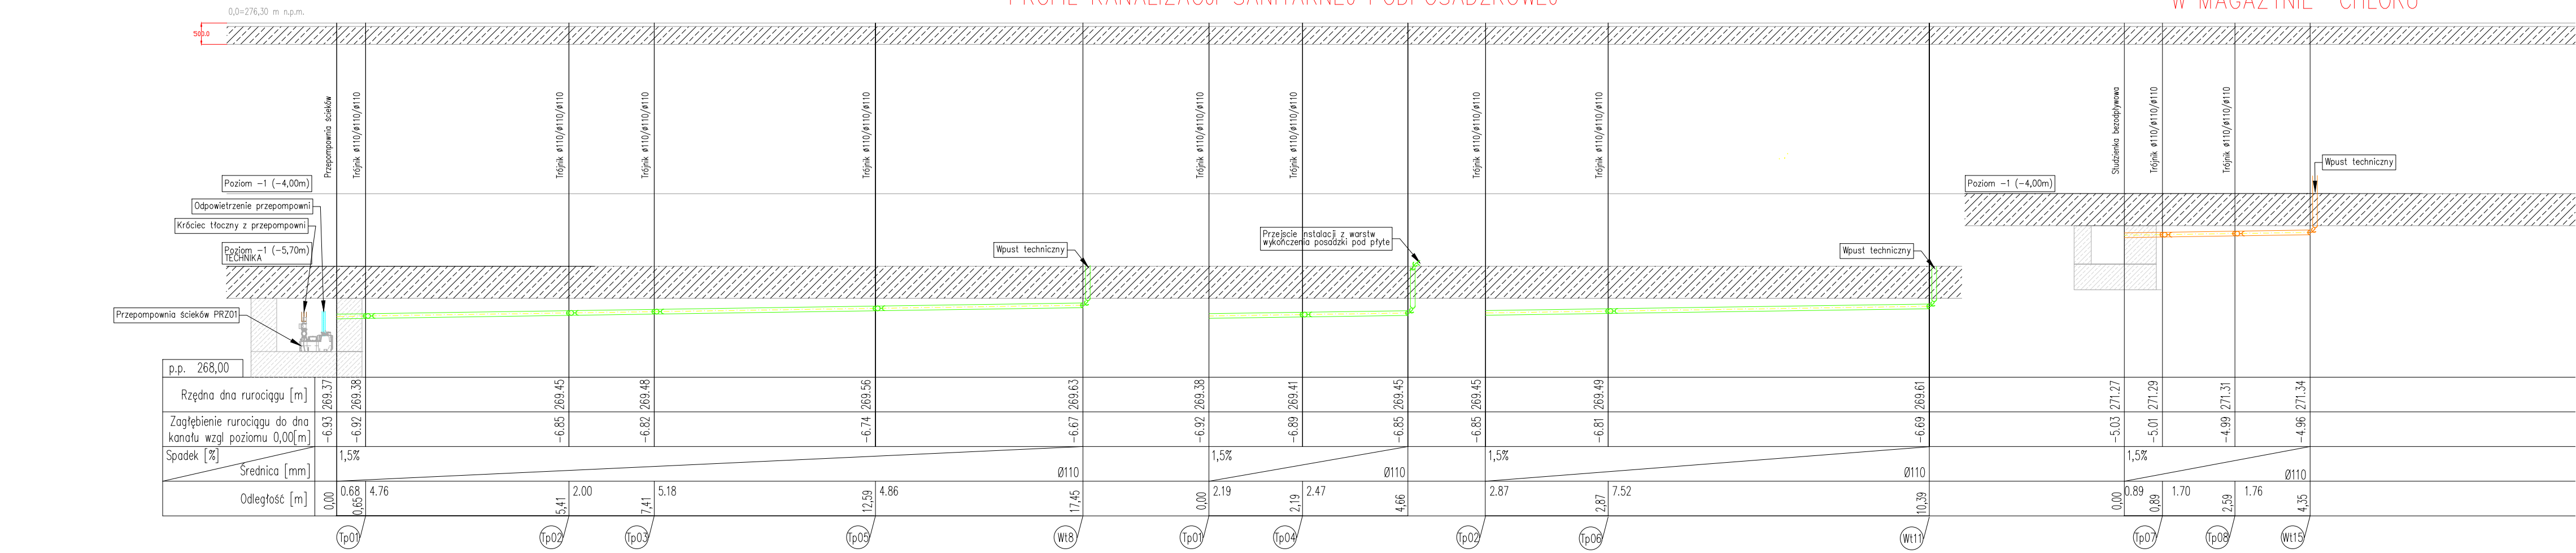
0,0=276,30 m n.p.m.

PROFIL KANALIZACJI SANITARNEJ PODPOSADZKOWEJ

W MAGAZYNIE - CHŁODNI

500.0

Przepompownia ścieków
Trójnik ø110/ø110/ø110
Trójnik ø110/ø110/ø110
Trójnik ø110/ø110/ø110
Trójnik ø110/ø110/ø110
Trójnik ø110/ø110/ø110
Trójnik ø110/ø110/ø110
Trójnik ø110/ø110/ø110
Trójnik ø110/ø110/ø110
Studzienka bezodpływowa
Trójnik ø110/ø110/ø110
Trójnik ø110/ø110/ø110

Poziom -1 (-4,00m)
Odpowietrzenie przepompowni
Króciec tłoczny z przepompowni
Poziom -1 (-5,70m) TECHNIKA
Wpust techniczny
Przejscie instalacji z warstw wykończenia posadzki pod płytę
Wpust techniczny
Poziom -1 (-4,00m)
Wpust techniczny
Przepompownia ścieków PRZ01

p.p. 268,00

| Rzędna dna rurociągu [m] | 269.37 | 269.38 | 269.45 | 269.48 | 269.56 | 269.63 | 269.38 | 269.41 | 269.45 | 269.45 | 269.49 | 269.61 | 271.27 | 271.29 | 271.31 | 271.34 |
|---|---|---|---|---|---|---|---|---|---|---|---|---|---|---|---|---|
| Zagłębienie rurociągu do dna kanału wzgl poziomu 0,00[m] | -6.93 | -6.92 | -6.85 | -6.82 | -6.74 | -6.67 | -6.92 | -6.89 | -6.85 | -6.85 | -6.81 | -6.69 | -5.03 | -5.01 | -4.99 | -4.96 |

Spadek [%] Średnica [mm]
1,5% Ø110
1,5% Ø110
1,5% Ø110
1,5% Ø110

Odległość [m]
0,00 0.68 0,65 4.76 5,41 2.00 7,41 5.18 12,59 4.86 17,45
0,00 2.19 2,19 2.47 4,66
2.87 2,87 7.52 10,39
0,00 0.89 0,89 1.70 2,59 1.76 4,35

Tp01 Tp02 Tp03 Tp05 Wt8 Tp01 Tp04 Tp02 Tp06 Wt11 Tp07 Tp08 Wt15